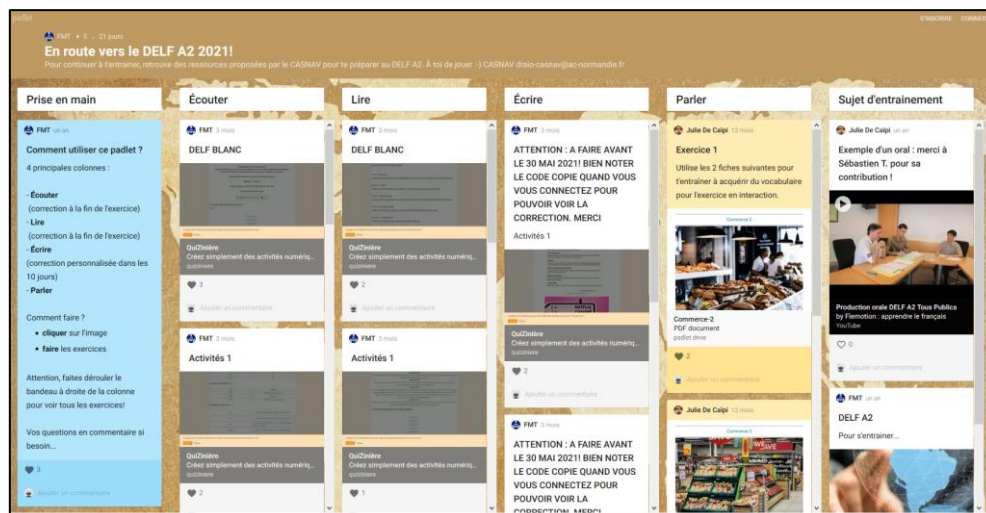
padlet

S'INSCRIRE CONNEX

FMT + 3 . 21 jours
En route vers le DELF A2 2021!
Pour continuer à t'entraîner, retrouve des ressources proposées par le CASNAV pour te préparer au DELF A2. À toi de jouer :-) CASNAV drajo-casnav@ac-normandie.fr

Prise en main

FMT un an
Comment utiliser ce padlet ?
4 principales colonnes :

- Écouter
(correction à la fin de l'exercice)
- Lire
(correction à la fin de l'exercice)
- Écrire
(correction personnalisée dans les 10 jours)
- Parler

Comment faire ?
• cliquer sur l'image
• faire les exercices

Attention, faites dérouler le bandeau à droite de la colonne pour voir tous les exercices!

Vos questions en commentaire si besoin...

3
Ajouter un commentaire

Écouter

FMT 3 mois
DELF BLANC
QuiZinière
Créez simplement des activités numériq...
quiziniere
3
Ajouter un commentaire

FMT 3 mois
Activités 1
QuiZinière
Créez simplement des activités numériq...
quiziniere
2

Lire

FMT 3 mois
DELF BLANC
QuiZinière
Créez simplement des activités numériq...
quiziniere
2
Ajouter un commentaire

FMT 3 mois
Activités 1
QuiZinière
Créez simplement des activités numériq...
quiziniere
1

Écrire

FMT 3 mois
ATTENTION : A FAIRE AVANT LE 30 MAI 2021! BIEN NOTER LE CODE COPIE QUAND VOUS VOUS CONNECTEZ POUR POUVOIR VOIR LA CORRECTION. MERCI
Activités 1
QuiZinière
Créez simplement des activités numériq...
quiziniere
2
Ajouter un commentaire

FMT 3 mois
ATTENTION : A FAIRE AVANT LE 30 MAI 2021! BIEN NOTER LE CODE COPIE QUAND VOUS VOUS CONNECTEZ POUR POUVOIR VOIR LA CORRECTION. MERCI

Parler

Julie De Caïpi 12 mois
Exercice 1
Utilise les 2 fiches suivantes pour t'entraîner à acquérir du vocabulaire pour l'exercice en interaction.
Commerce 2
Commerce-2
PDF document
padlet drive
2
Ajouter un commentaire

Julie De Caïpi 12 mois
Commerce 3

Sujet d'entrainement

Julie De Caïpi un an
Exemple d'un oral : merci à Sébastien T. pour sa contribution !
Production orale DELF A2 Tous Publics by Flemotion : apprendre le français
YouTube
0
Ajouter un commentaire

FMT un an
DELF A2
Pour s'entraîner...